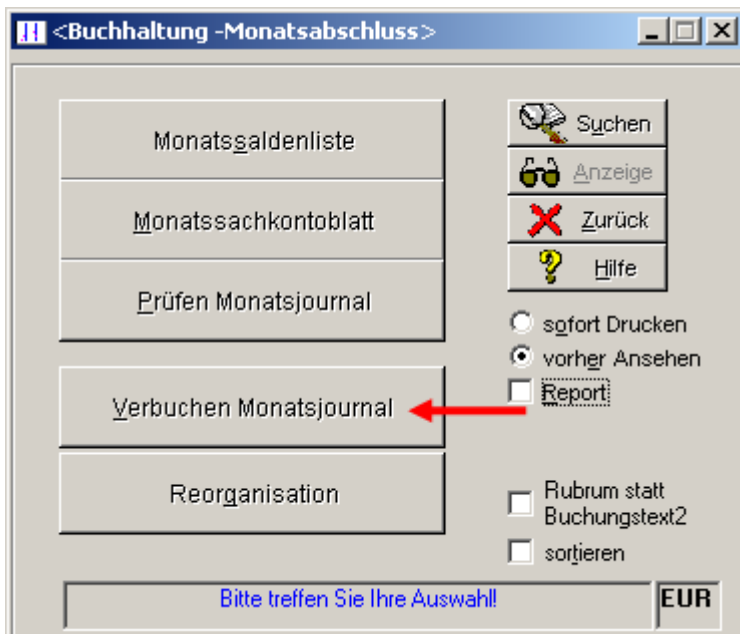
<Buchhaltung -Monatsabschluss>

Monatssaldenliste

Monatssachkontoblatt

Prüfen Monatsjournal

Verbuchen Monatsjournal

Reorganisation

Suchen

Anzeige

Zurück

Hilfe

sofort Drucken

vorher Ansehen

Report

Rubrum statt Buchungstext2

sortieren

Bitte treffen Sie Ihre Auswahl!

EUR